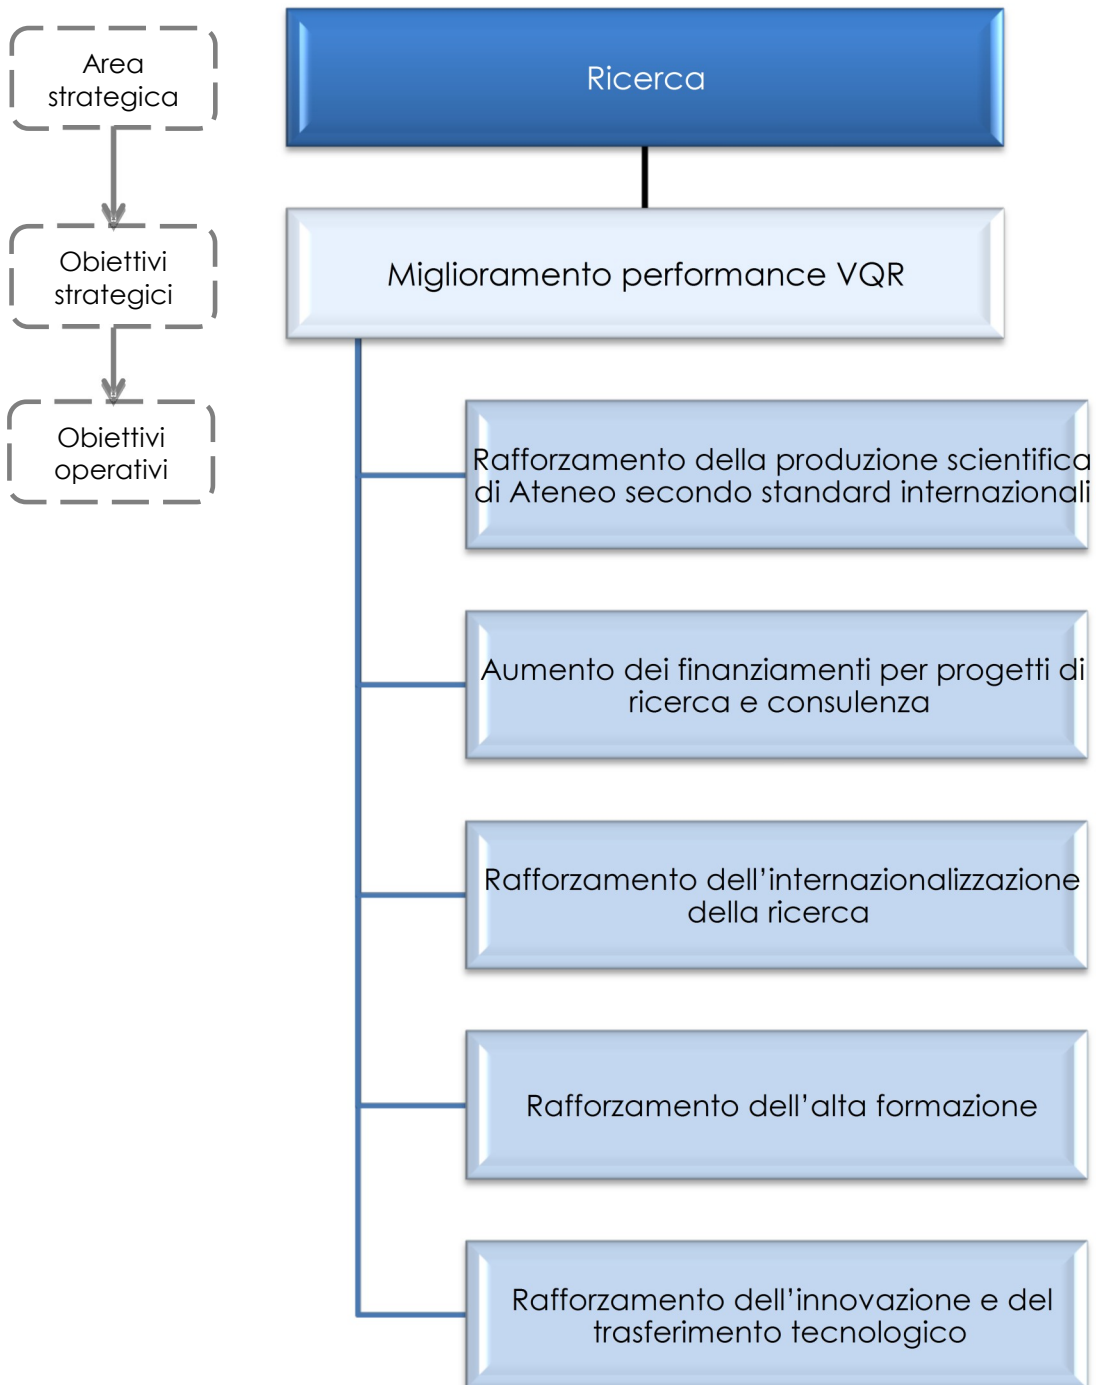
Area strategica

Obiettivi strategici

Obiettivi operativi

Ricerca

Miglioramento performance VQR

Rafforzamento della produzione scientifica di Ateneo secondo standard internazionali

Aumento dei finanziamenti per progetti di ricerca e consulenza

Rafforzamento dell'internazionalizzazione della ricerca

Rafforzamento dell'alta formazione

Rafforzamento dell'innovazione e del trasferimento tecnologico